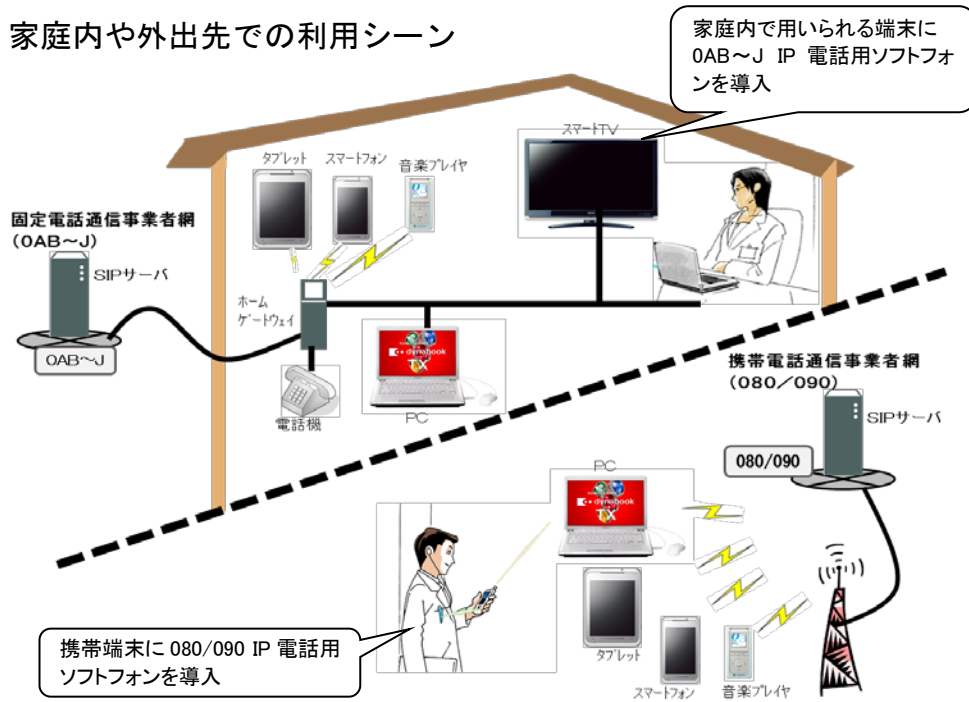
家庭内や外出先での利用シーン

家庭内で用いられる端末に 0AB～J IP 電話用ソフトフォンを導入

スマートTV

タブレット

スマートフォン

音楽プレイヤ

固定電話通信事業者網
(0AB～J)

SIPサーバ

0AB～J

ホーム
ゲートウェイ

電話機

PC

携帯電話通信事業者網
(080/090)

SIPサーバ

080/090

PC

携帯端末に 080/090 IP 電話用ソフトフォンを導入

タブレット

スマートフォン

音楽プレイヤ